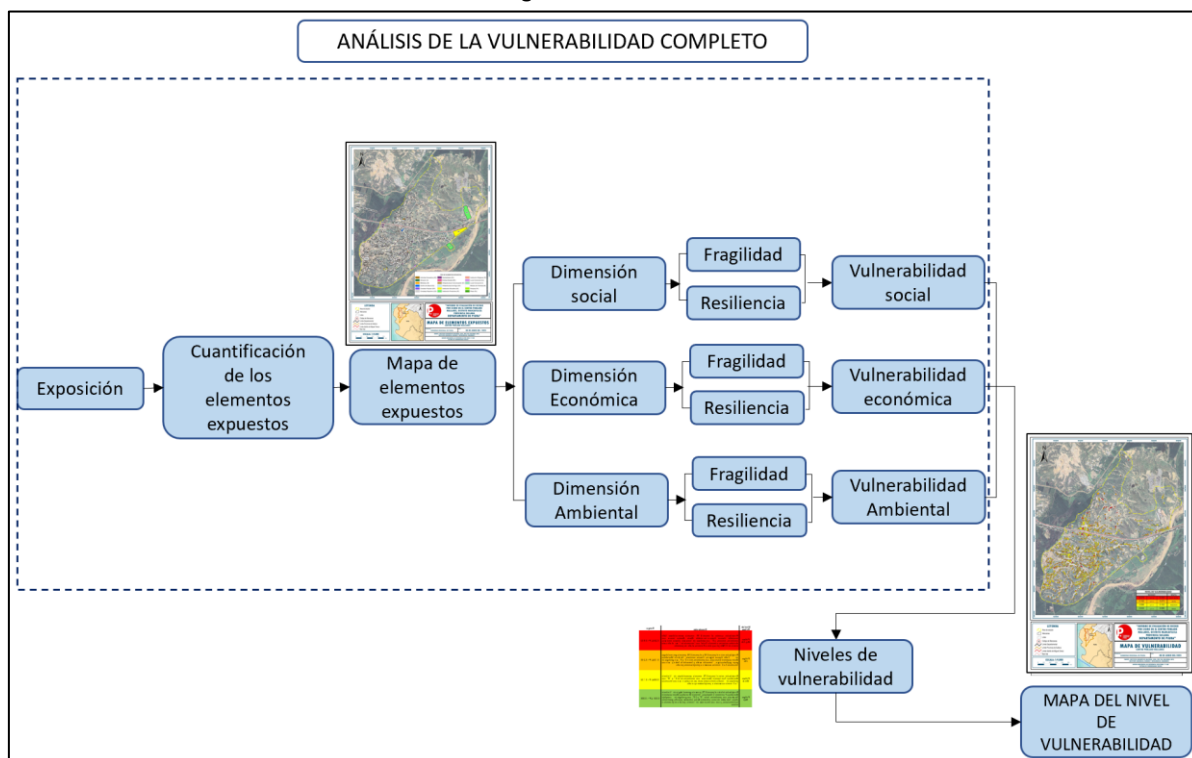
ANÁLISIS DE LA VULNERABILIDAD COMPLETO

Exposición

Cuantificación de los elementos expuestos

MAPA DE ELEMENTOS EXPUESTOS

Mapa de elementos expuestos

Dimensión social

Fragilidad

Resiliencia

Vulnerabilidad social

Dimensión Económica

Fragilidad

Resiliencia

Vulnerabilidad económica

Dimensión Ambiental

Fragilidad

Resiliencia

Vulnerabilidad Ambiental

MAPA DE VULNERABILIDAD

Niveles de vulnerabilidad

MAPA DEL NIVEL DE VULNERABILIDAD